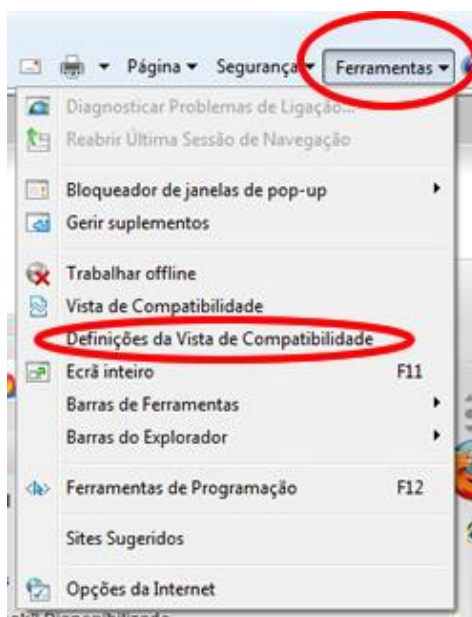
Página ▾ Segurança ▾ Ferramentas ▾

Diagnosticar Problemas de Ligação...
Reabrir Última Sessão de Navegação

Bloqueador de janelas de pop-up
Gerir suplementos

Trabalhar offline
Vista de Compatibilidade
Definições da Vista de Compatibilidade
Ecrã inteiro F11
Barras de Ferramentas
Barras do Explorador

Ferramentas de Programação F12

Sites Sugeridos

Opções da Internet